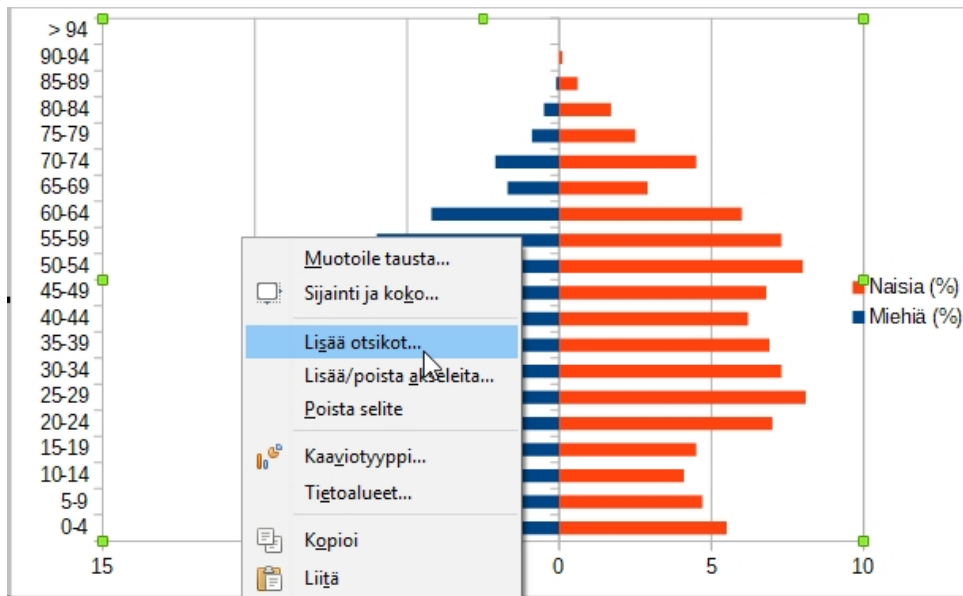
> 94
90-94
85-89
80-84
75-79
70-74
65-69
60-64
55-59
50-54
45-49
40-44
35-39
30-34
25-29
20-24
15-19
10-14
5-9
0-4

15
0
5
10

Naisia (%)
Miehiä (%)

Muotoile tausta...
Sijainti ja koko...
Lisää otsikot...
Lisää/poista akseleita...
Poista selite
Kaaviotyyppi...
Tietoalueet...
Kopioi
Liitä